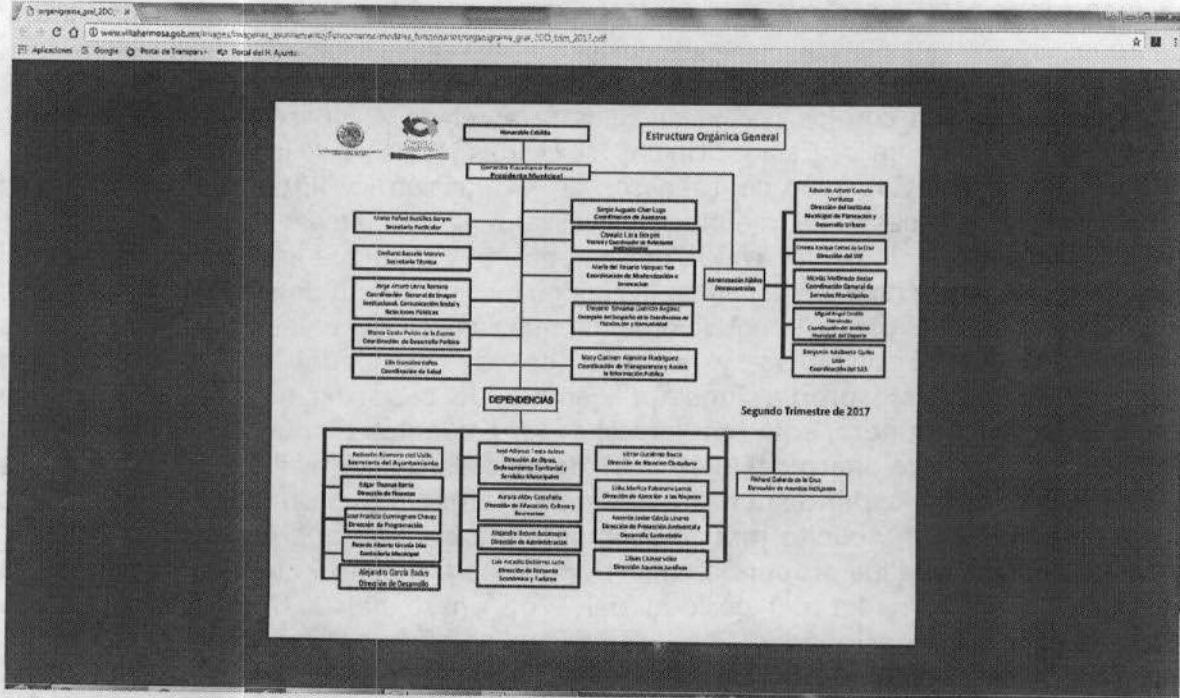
organigrama_gral_2DO_ ×

www.villahermosa.gob.mx/images/Imagenes_ayuntamiento/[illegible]/organigrama_gral_2DO_trim_2017.pdf

Aplicaciones Google Portal de Transparencia Portal del H. Ayuntamiento

Honorable Cabildo

Estructura Orgánica General

Gerardo Gaudiano Rovirosa
Presidente Municipal

Sergio Augusto Cher Lugo
Coordinación de Asesores

Urano Rafael Bustillos Borges
Secretario Particular

Oswaldo Lara Borges
Vocero y Coordinador de Relaciones Públicas

Emiliano Bassoul Morales
Secretario Técnico

María del Rosario Vázquez Vas
Coordinación de Modernización e Innovación

Jorge Arturo Lleras Romero
Coordinador General de Imagen Institucional, Comunicación Social y Relaciones Públicas

Administración Pública Desconcentrada

Eleazar Sinsamal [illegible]
Delegado del Sistema de la Coordinación de Planeación y Humanidad

María Gisela Peralta de la Fuente
Coordinación de Desarrollo Político

Elia Gonzalez Gallos
Coordinación de Salud

Mary Carmen Alamina Rodríguez
Coordinación de Transparencia y Acceso a la Información Pública

Eduardo Arturo Camelo Verduzco
Dirección del Instituto Municipal de Planeación y Desarrollo Urbano

Hilda Enrique Cortes de la Cruz
Dirección del DIF

Nicolás Melchor Bolaños
Coordinación General de Servicios Municipales

Miguel Ángel Ceballo Hernández
Coordinación del Instituto Municipal del Deporte

Benjamín Adalberto Cuéllar León
Coordinación del SAS

DEPENDENCIAS

Segundo Trimestre de 2017

Roberto Romero del Valle
Secretario del Ayuntamiento

José Alfonso Tosca Juárez
Dirección de Obras, Ordenamiento Territorial y Servicios Municipales

Víctor Gutiérrez Bacio
Dirección de Atención Ciudadana

Edgar Thomas Baeza
Dirección de Finanzas

Richard Gallardo de la Cruz
Dirección de Asuntos Indígenas

Aurora Alday Castañeda
Dirección de Educación, Cultura y Recreación

Lilia Marlen Fabeleno Lanza
Dirección de Atención a las Mujeres

José Francisco Cunningham Chávez
Dirección de Programación

Alejandro Belvon Bacaleta
Dirección de Administración

Ricardo Alberto Urrutia Díaz
Contraloría Municipal

Antonio Javier García Linares
Dirección de Protección Ambiental y Desarrollo Sustentable

Luis Arcadio Gutiérrez Luna
Dirección de Fomento Económico y Turismo

Alejandro García Rosas
Dirección de Desarrollo

Lilians Ocharo
Dirección Asuntos Jurídicos